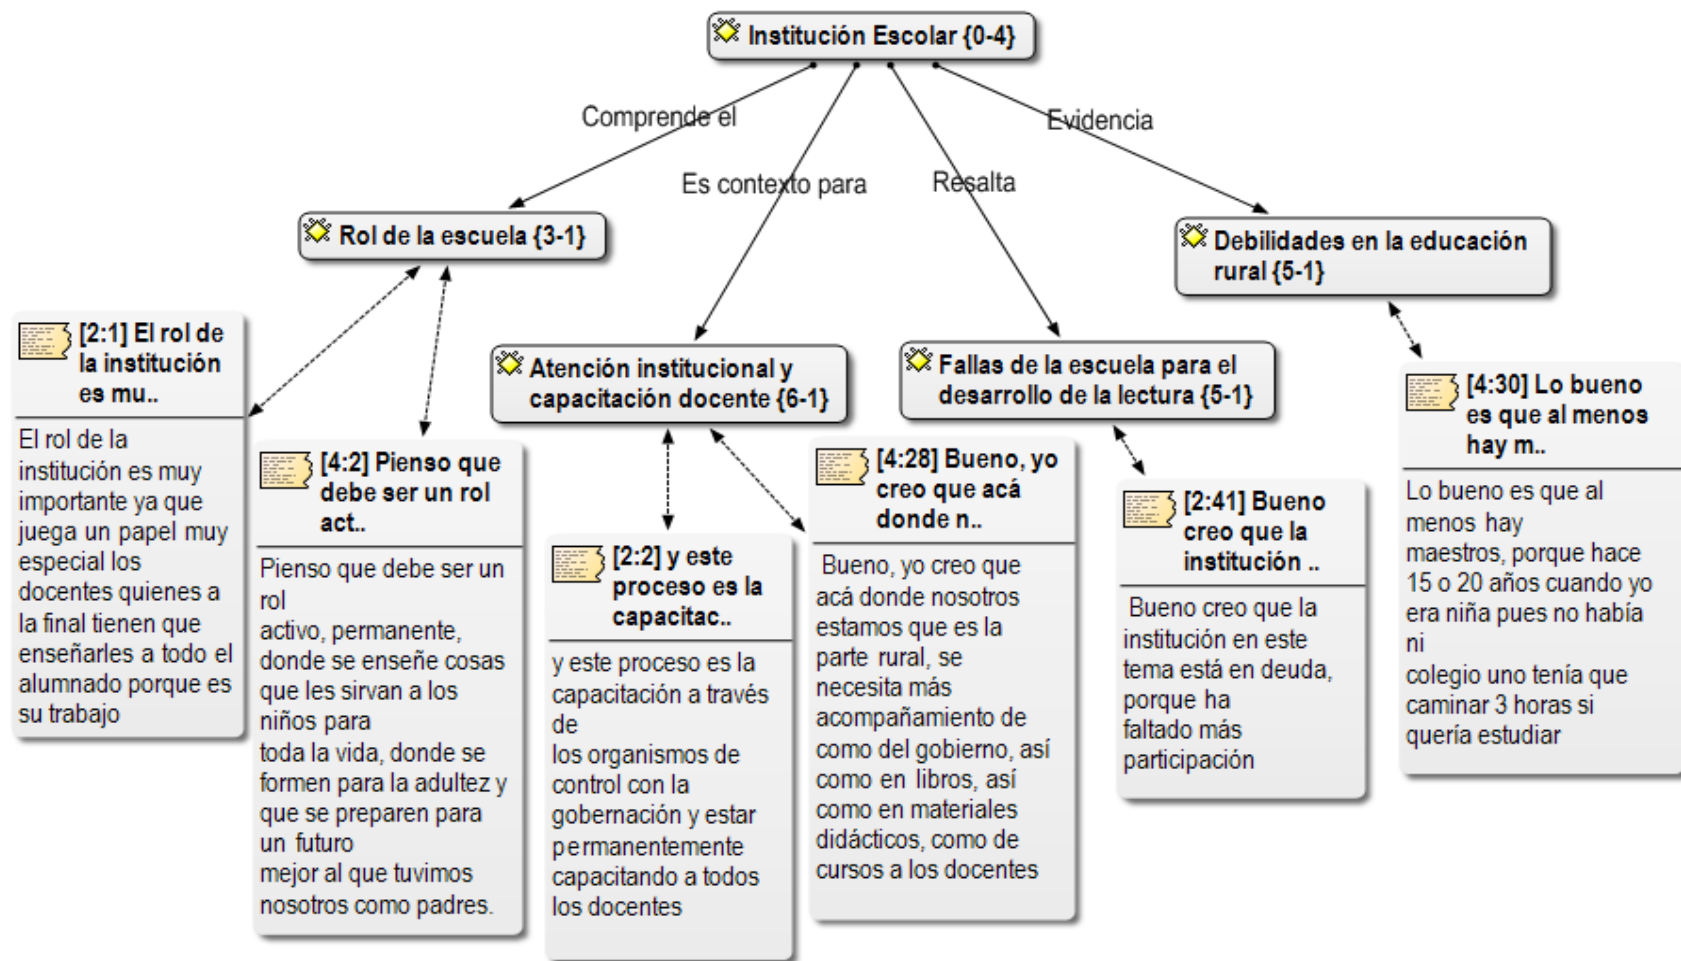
Institución Escolar {0-4}

Comprende el

Es contexto para

Resalta

Evidencia

Rol de la escuela {3-1}

Atención institucional y capacitación docente {6-1}

Fallas de la escuela para el desarrollo de la lectura {5-1}

Debilidades en la educación rural {5-1}

[2:1] El rol de la institución es mu..

El rol de la institución es muy importante ya que juega un papel muy especial los docentes quienes a la final tienen que enseñarles a todo el alumnado porque es su trabajo

[4:2] Pienso que debe ser un rol act..

Pienso que debe ser un rol
activo, permanente, donde se enseñe cosas que les sirvan a los niños para
toda la vida, donde se formen para la adultez y que se preparen para un futuro
mejor al que tuvimos nosotros como padres.

[2:2] y este proceso es la capacitac..

y este proceso es la capacitación a través de
los organismos de control con la gobernación y estar permanentemente capacitando a todos los docentes

[4:28] Bueno, yo creo que acá donde n..

Bueno, yo creo que acá donde nosotros estamos que es la parte rural, se necesita más acompañamiento de como del gobierno, así como en libros, así como en materiales didácticos, como de cursos a los docentes

[2:41] Bueno creo que la institución ..

Bueno creo que la institución en este tema está en deuda, porque ha
faltado más participación

[4:30] Lo bueno es que al menos hay m..

Lo bueno es que al menos hay
maestros, porque hace 15 o 20 años cuando yo era niña pues no había ni
colegio uno tenía que caminar 3 horas si quería estudiar